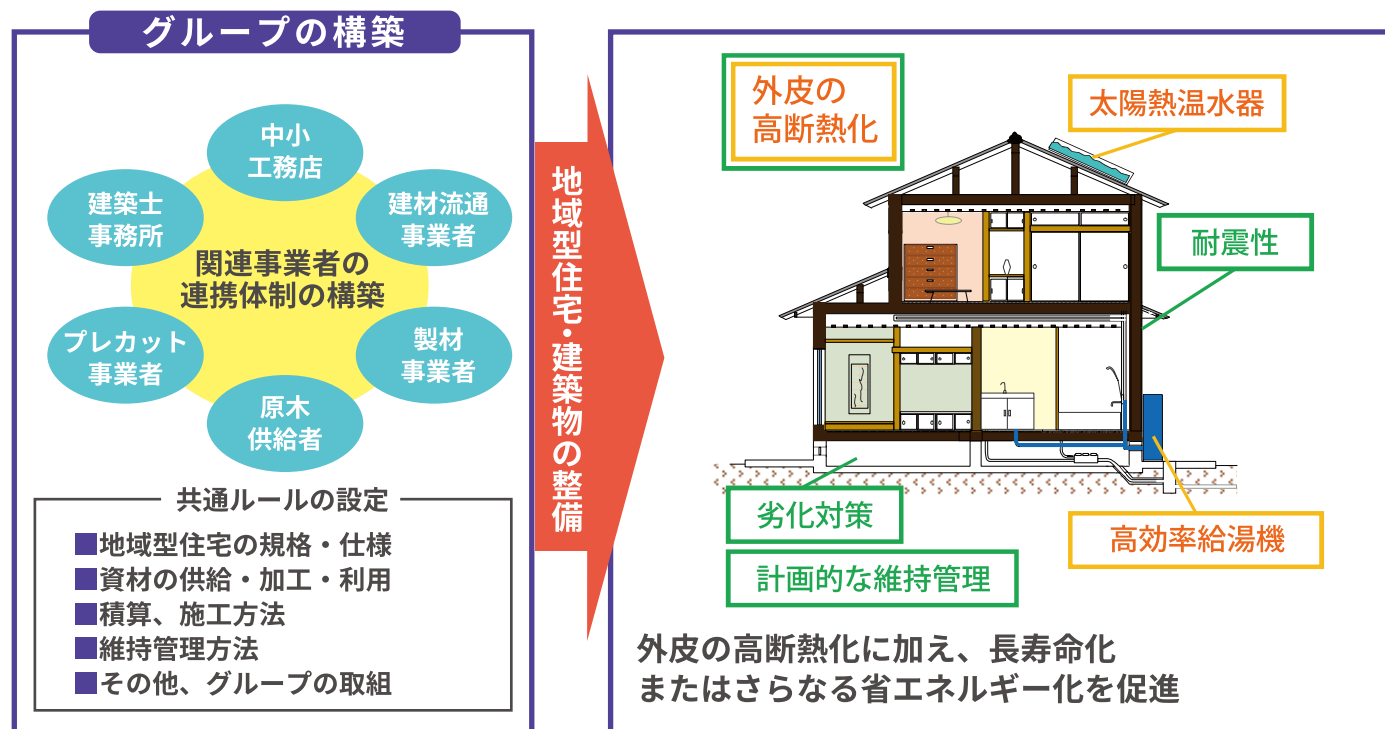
グループの構築

中小
工務店

建築士
事務所

建材流通
事業者

関連事業者の
連携体制の構築

プレカット
事業者

製材
事業者

原木
供給者

共通ルールの設定
■地域型住宅の規格・仕様
■資材の供給・加工・利用
■積算、施工方法
■維持管理方法
■その他、グループの取組

地域型住宅・建築物の整備

外皮の
高断熱化

太陽熱温水器

耐震性

劣化対策

計画的な維持管理

高効率給湯機

外皮の高断熱化に加え、長寿命化
またはさらなる省エネルギー化を促進